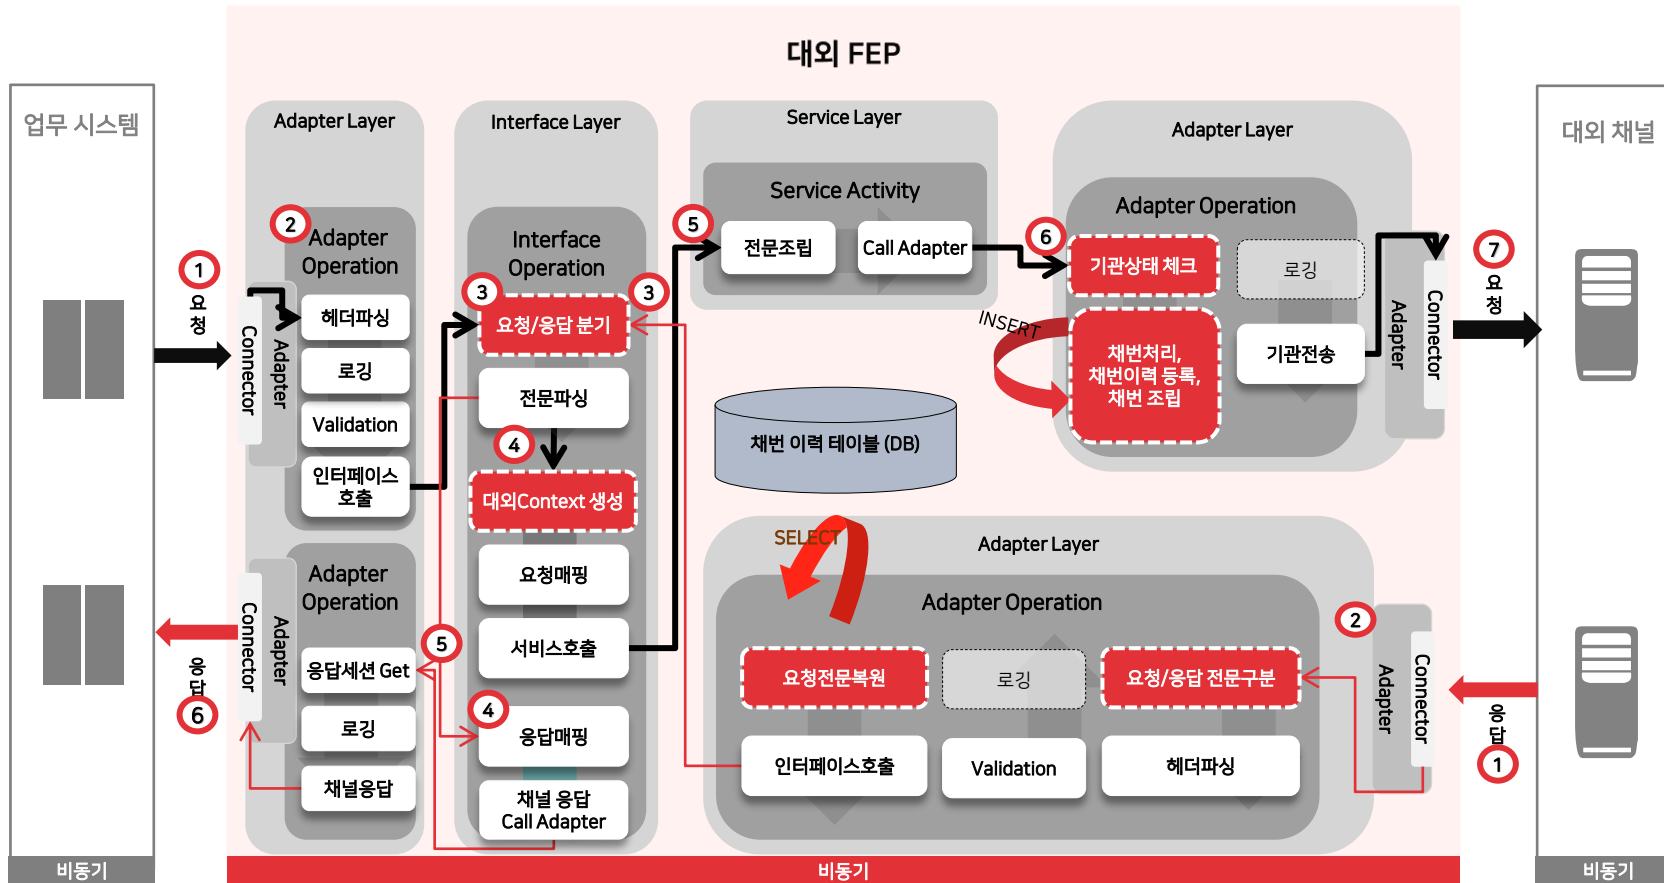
대외 FEP

업무 시스템

1 요청

Adapter Layer

2 Adapter Operation

Connector

Adapter

헤더파싱

로깅

Validation

인터페이스 호출

Adapter Operation

Connector

Adapter

응답세션 Get

로깅

채널응답

응답 6

비동기

Interface Layer

Interface Operation

3 요청/응답 분기 3

전문파싱

4

대외Context 생성

요청매핑

서비스호출

5

4 응답매핑

채널 응답 Call Adapter

Service Layer

Service Activity

5 전문조립

Call Adapter

채번 이력 테이블 (DB)

Adapter Layer

Adapter Operation

6 기관상태 체크

로깅

INSERT

채번처리, 채번이력 등록, 채번 조립

기관전송

Adapter

Connector

7 요청

대외 채널

SELECT

Adapter Layer

Adapter Operation

요청전문복원

로깅

요청/응답 전문구분

인터페이스호출

Validation

헤더파싱

2

Adapter

Connector

응답 1

비동기

비동기